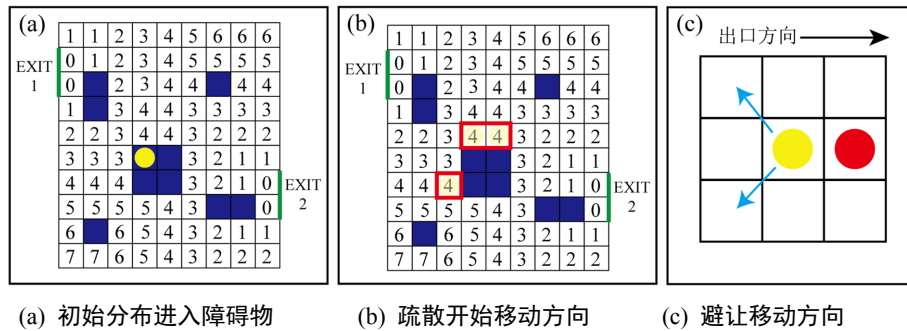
(a)

EXIT 1

| 1 | 1 | 2 | 3 | 4 | 5 | 6 | 6 | 6 |
|---|---|---|---|---|---|---|---|---|
| 0 | 1 | 2 | 3 | 4 | 5 | 5 | 5 | 5 |
| 0 |  | 2 | 3 | 4 | 4 |  | 4 | 4 |
| 1 |  | 3 | 4 | 4 | 3 | 3 | 3 | 3 |
| 2 | 2 | 3 | 4 | 4 | 3 | 2 | 2 | 2 |
| 3 | 3 | 3 |  |  | 3 | 2 | 1 | 1 |
| 4 | 4 | 4 |  |  | 3 | 2 | 1 | 0 |
| 5 | 5 | 5 | 5 | 4 | 3 |  |  | 0 |
| 6 |  | 6 | 5 | 4 | 3 | 2 | 1 | 1 |
| 7 | 7 | 6 | 5 | 4 | 3 | 2 | 2 | 2 |

EXIT 2

(b)

EXIT 1

| 1 | 1 | 2 | 3 | 4 | 5 | 6 | 6 | 6 |
|---|---|---|---|---|---|---|---|---|
| 0 | 1 | 2 | 3 | 4 | 5 | 5 | 5 | 5 |
| 0 |  | 2 | 3 | 4 | 4 |  | 4 | 4 |
| 1 |  | 3 | 4 | 4 | 3 | 3 | 3 | 3 |
| 2 | 2 | 3 | 4 | 4 | 3 | 2 | 2 | 2 |
| 3 | 3 | 3 |  |  | 3 | 2 | 1 | 1 |
| 4 | 4 | 4 |  |  | 3 | 2 | 1 | 0 |
| 5 | 5 | 5 | 5 | 4 | 3 |  |  | 0 |
| 6 |  | 6 | 5 | 4 | 3 | 2 | 1 | 1 |
| 7 | 7 | 6 | 5 | 4 | 3 | 2 | 2 | 2 |

EXIT 2

(c) 出口方向

(a) 初始分布进入障碍物 (b) 疏散开始移动方向 (c) 避让移动方向